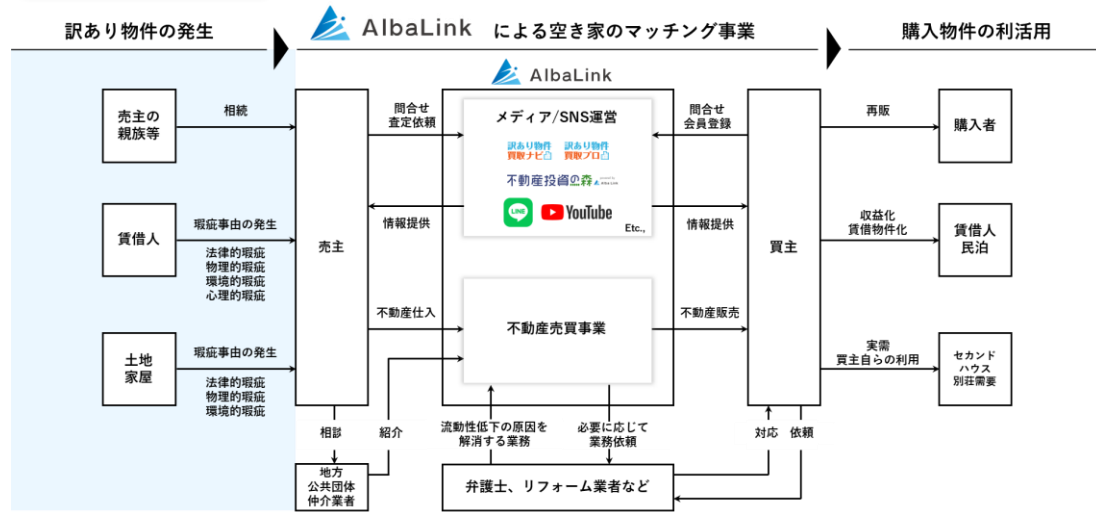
訳あり物件の発生

AlbaLink による空き家のマッチング事業

購入物件の利活用

AlbaLink

売主の親族等

相続

賃借人

瑕疵事由の発生

法律的瑕疵
物理的瑕疵
環境的瑕疵
心理的瑕疵

土地
家屋

瑕疵事由の発生

法律的瑕疵
物理的瑕疵
環境的瑕疵

売主

問合せ
査定依頼

情報提供

不動産仕入

メディア/SNS運営

訳あり物件買取ナビ
訳あり物件買取プロ

不動産投資の森

LINE
YouTube
Etc.,

不動産売買事業

問合せ
会員登録

情報提供

不動産販売

買主

再販

購入者

収益化
賃借物件化

賃借人
民泊

実需
買主自らの利用

セカンドハウス
別荘需要

相談

紹介

地方
公共団体
仲介業者

流動性低下の原因を解消する業務

必要に応じて業務依頼

弁護士、リフォーム業者など

対応

依頼